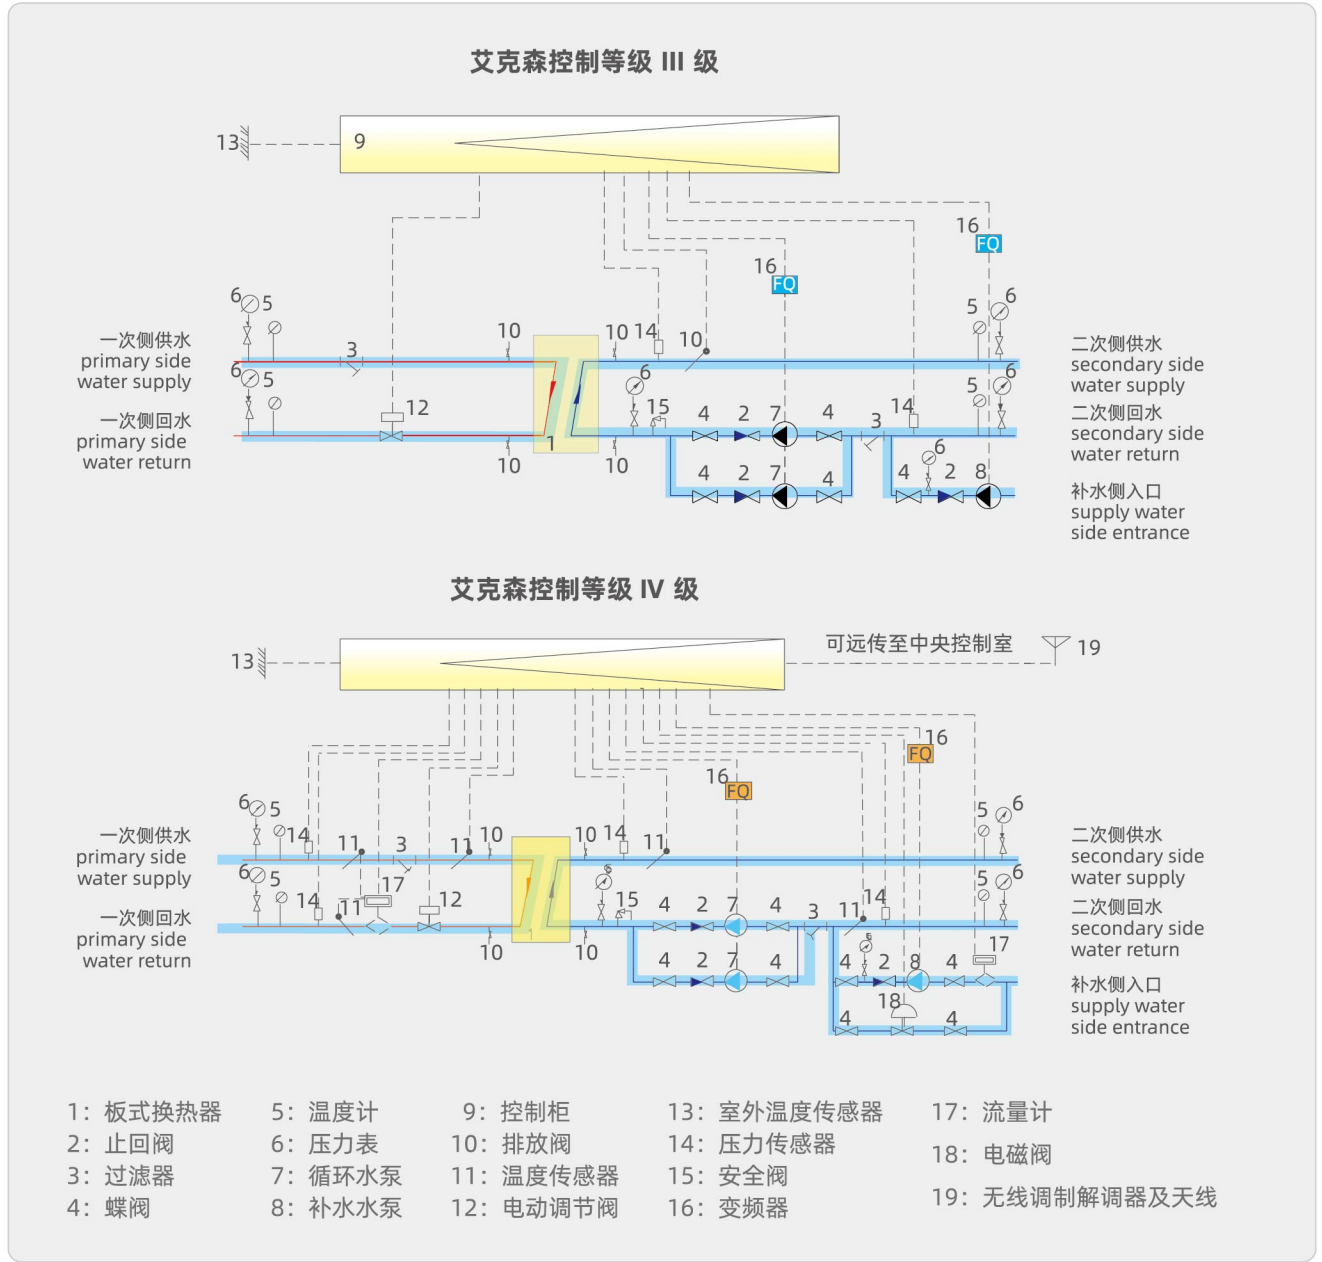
艾克森控制等级 III 级

13 9

16 FQ

16 FQ

6 5

一次侧供水 primary side water supply

6 5

一次侧回水 primary side water return

3 10 10 14 10 12 1 10 10

6 15 4 2 7 4 3 14

4 2 7 4

5 6

5 6

6 4 2 8

二次侧供水 secondary side water supply

二次侧回水 secondary side water return

补水侧入口 supply water side entrance

艾克森控制等级 IV 级

13

可远传至中央控制室 19

16 FQ

16 FQ

6 5 14 11 3 11 10 10 14 11

一次侧供水 primary side water supply

6 5 14 11 17 12

一次侧回水 primary side water return

10 10

6 15 4 2 7 4 3 11 14

4 2 7 4

5 6

5 6

6 4 2 8 4 17

18

4 4

二次侧供水 secondary side water supply

二次侧回水 secondary side water return

补水侧入口 supply water side entrance

1：板式换热器
2：止回阀
3：过滤器
4：蝶阀

5：温度计
6：压力表
7：循环水泵
8：补水水泵

9：控制柜
10：排放阀
11：温度传感器
12：电动调节阀

13：室外温度传感器
14：压力传感器
15：安全阀
16：变频器

17：流量计
18：电磁阀
19：无线调制解调器及天线